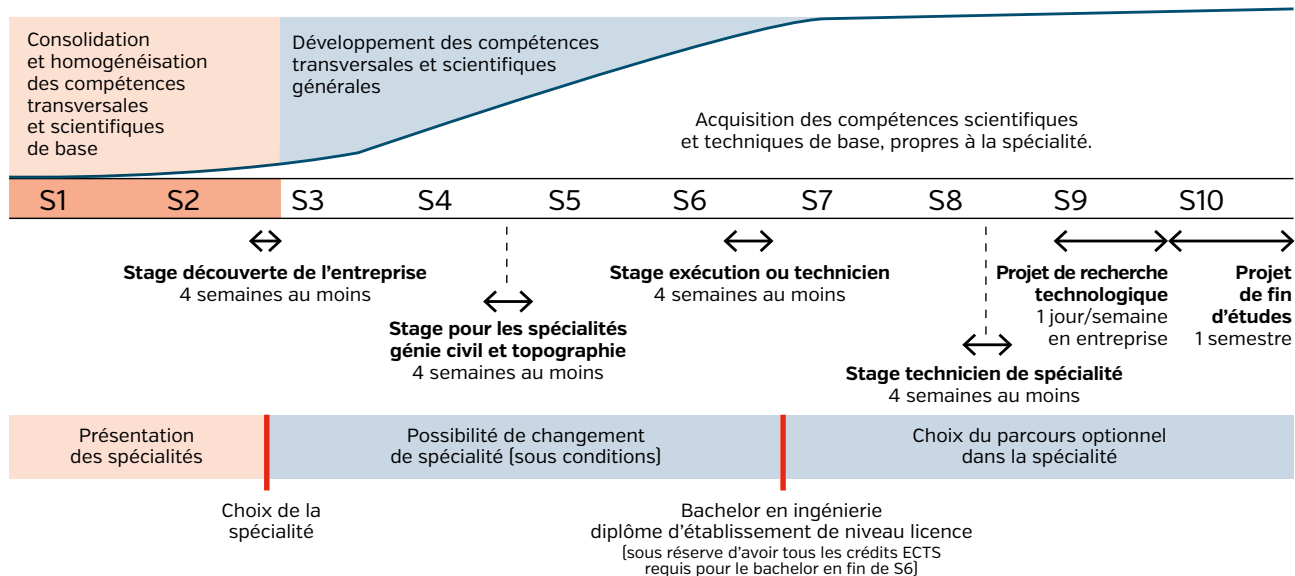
Consolidation et homogénéisation des compétences transversales et scientifiques de base

Développement des compétences transversales et scientifiques générales

Acquisition des compétences scientifiques et techniques de base, propres à la spécialité.

S1 S2 S3 S4 S5 S6 S7 S8 S9 S10

**Stage découverte de l'entreprise**
4 semaines au moins

**Stage pour les spécialités génie civil et topographie**
4 semaines au moins

**Stage exécution ou technicien**
4 semaines au moins

**Stage technicien de spécialité**
4 semaines au moins

**Projet de recherche technologique**
1 jour/semaine en entreprise

**Projet de fin d'études**
1 semestre

Présentation des spécialités

Possibilité de changement de spécialité (sous conditions)

Choix du parcours optionnel dans la spécialité

Choix de la spécialité

Bachelor en ingénierie
diplôme d'établissement de niveau licence
(sous réserve d'avoir tous les crédits ECTS requis pour le bachelor en fin de S6)